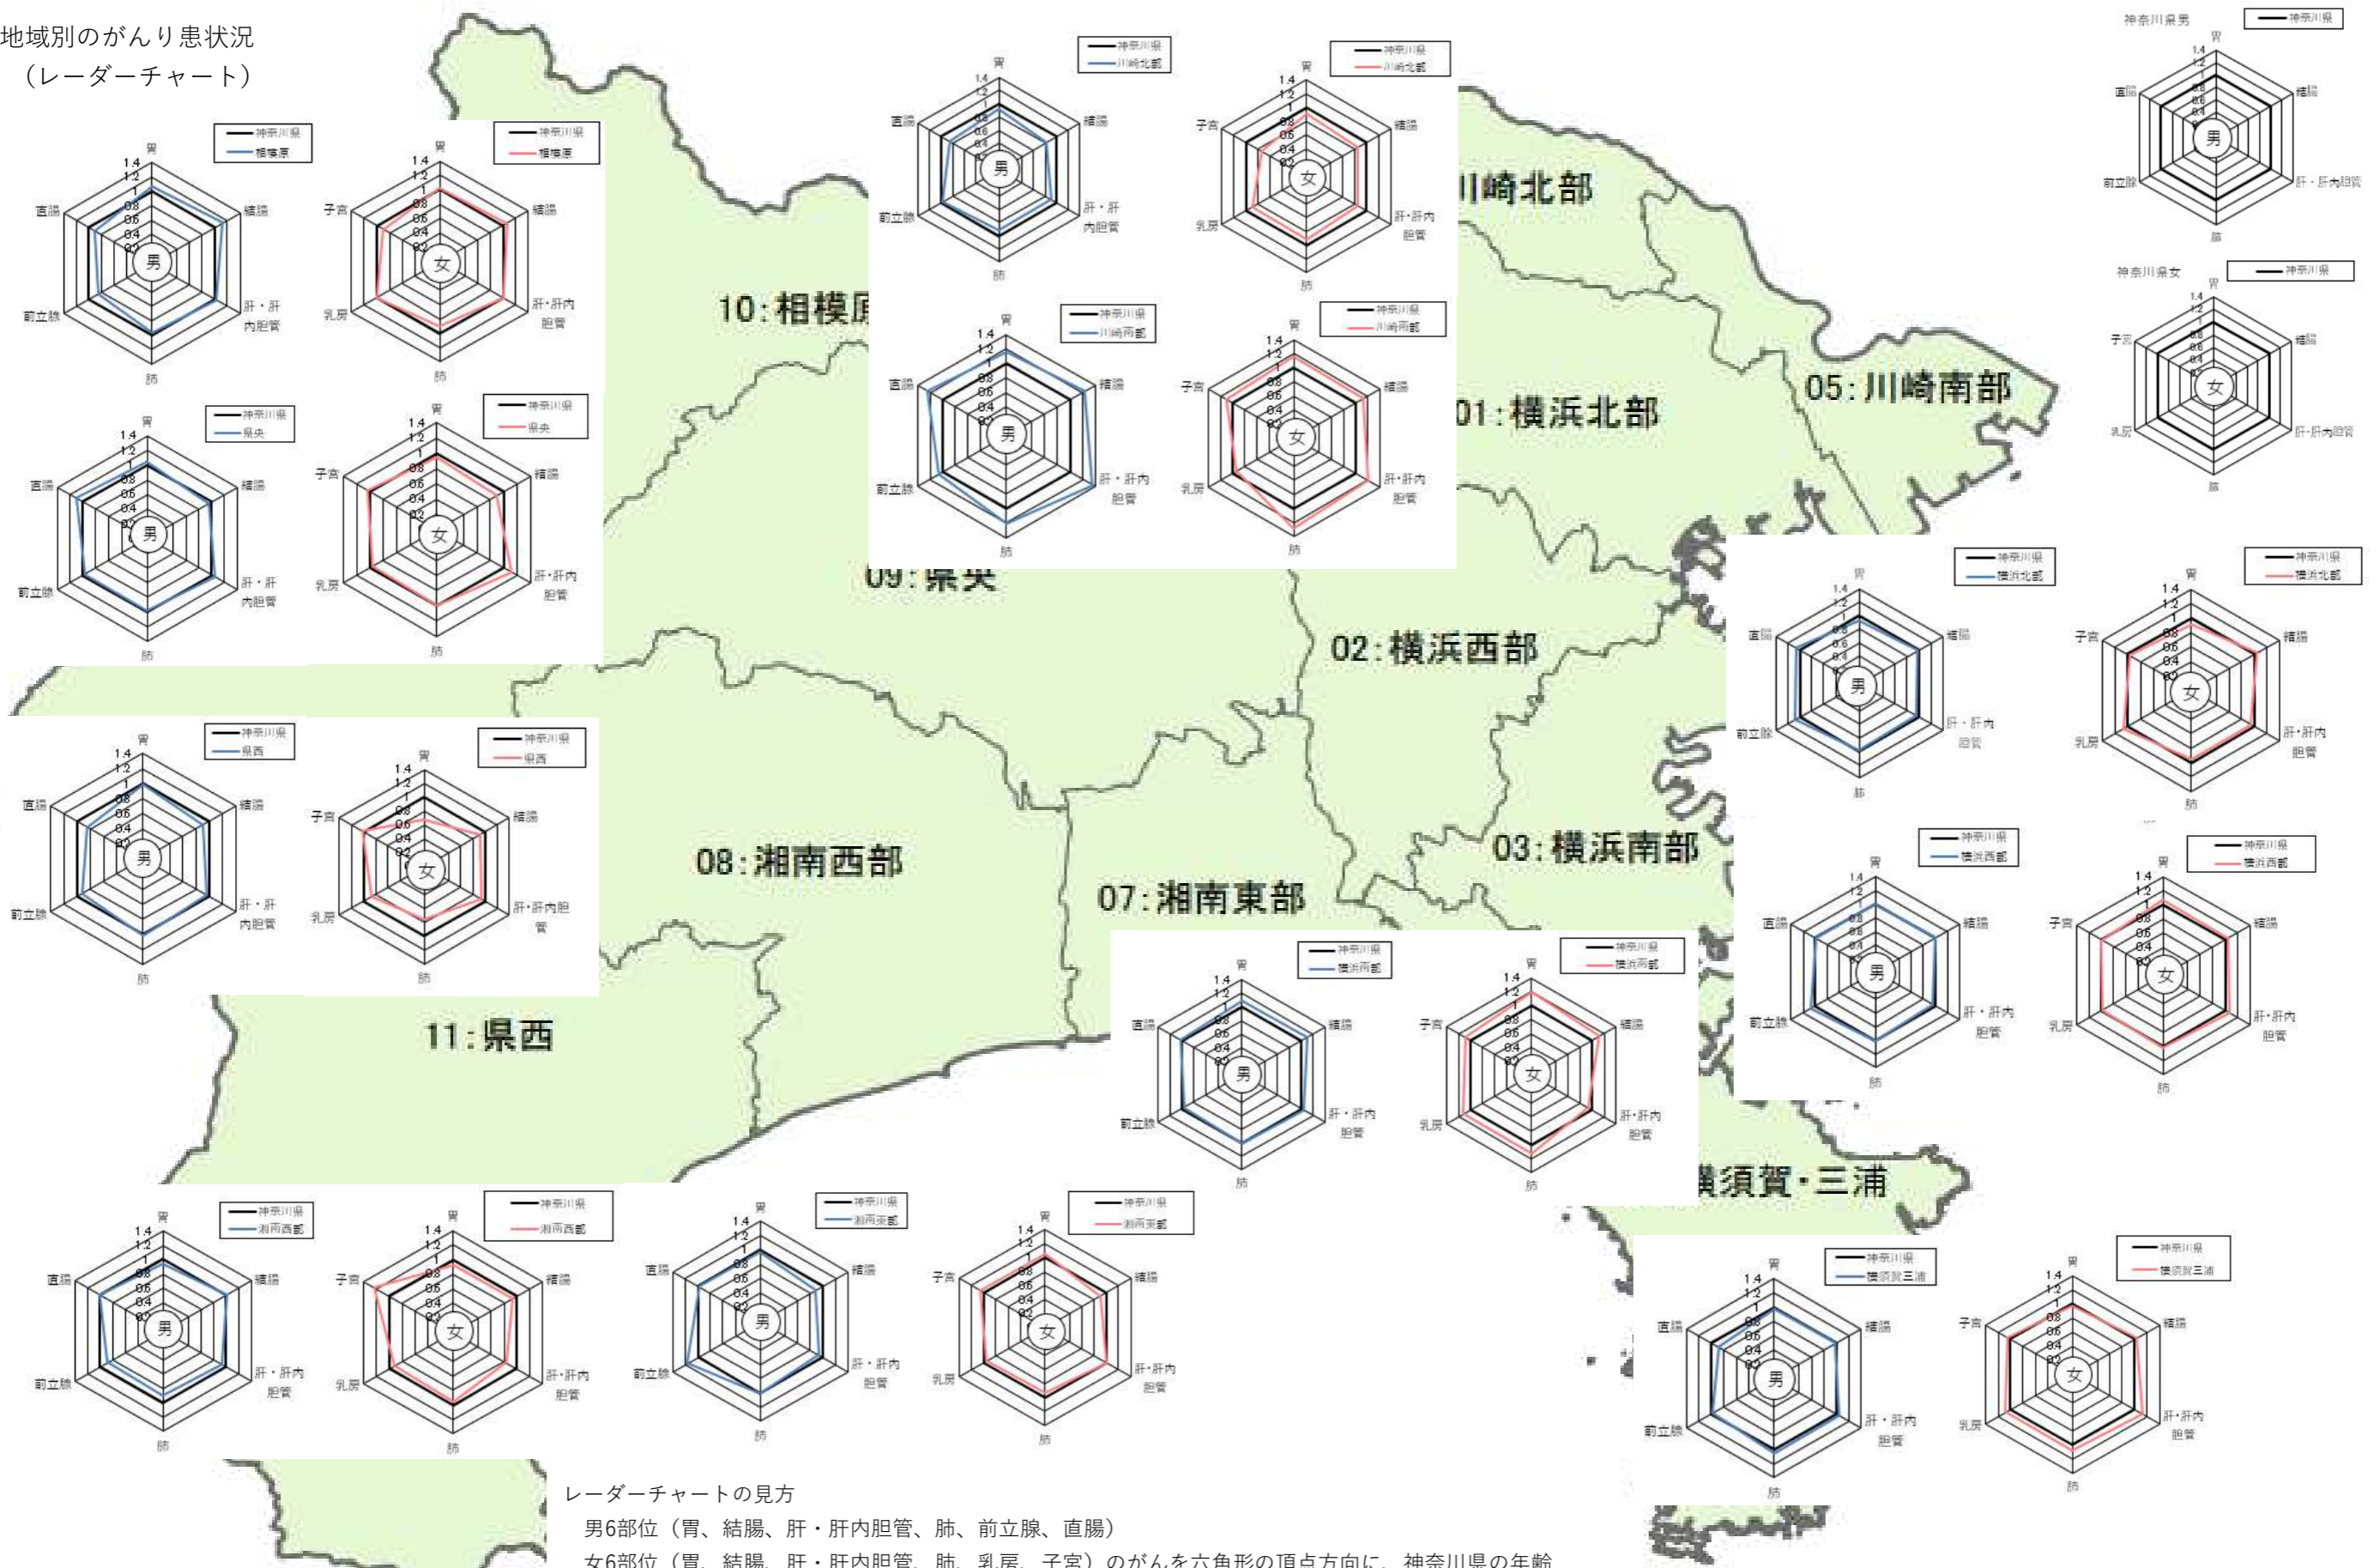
地域別のがんり患状況
（レーダーチャート）

神奈川県男
神奈川県
胃
1.4
1.2
1
0.8
0.6
0.4
直腸
結腸
男
前立腺
肝・肝内胆管
肺

神奈川県女
神奈川県
胃
子宮
結腸
女
乳房
肝・肝内胆管
肺

神奈川県
相模原
胃
直腸
結腸
男
前立腺
肝・肝内胆管
肺

神奈川県
相模原
胃
子宮
結腸
女
乳房
肝・肝内胆管
肺

神奈川県
川崎北部
胃
直腸
結腸
男
前立腺
肝・肝内胆管
肺

神奈川県
川崎北部
胃
子宮
結腸
女
乳房
肝・肝内胆管
肺

神奈川県
川崎南部
胃
直腸
結腸
男
前立腺
肝・肝内胆管
肺

神奈川県
川崎南部
胃
子宮
結腸
女
乳房
肝・肝内胆管
肺

神奈川県
県央
胃
直腸
結腸
男
前立腺
肝・肝内胆管
肺

神奈川県
県央
胃
子宮
結腸
女
乳房
肝・肝内胆管
肺

10：相模原
川崎北部
05：川崎南部
01：横浜北部
09：県央
02：横浜西部
03：横浜南部
08：湘南西部
07：湘南東部
11：県西
横須賀・三浦

神奈川県
横浜北部
胃
直腸
結腸
男
前立腺
肝・肝内胆管
肺

神奈川県
横浜北部
胃
子宮
結腸
女
乳房
肝・肝内胆管
肺

神奈川県
県西
胃
直腸
結腸
男
前立腺
肝・肝内胆管
肺

神奈川県
県西
胃
子宮
結腸
女
乳房
肝・肝内胆管
肺

神奈川県
横浜西部
胃
直腸
結腸
男
前立腺
肝・肝内胆管
肺

神奈川県
横浜西部
胃
子宮
結腸
女
乳房
肝・肝内胆管
肺

神奈川県
横浜南部
胃
直腸
結腸
男
前立腺
肝・肝内胆管
肺

神奈川県
横浜南部
胃
子宮
結腸
女
乳房
肝・肝内胆管
肺

神奈川県
湘南西部
胃
直腸
結腸
男
前立腺
肝・肝内胆管
肺

神奈川県
湘南西部
胃
子宮
結腸
女
乳房
肝・肝内胆管
肺

神奈川県
湘南東部
胃
直腸
結腸
男
前立腺
肝・肝内胆管
肺

神奈川県
湘南東部
胃
子宮
結腸
女
乳房
肝・肝内胆管
肺

神奈川県
横須賀三浦
胃
直腸
結腸
男
前立腺
肝・肝内胆管
肺

神奈川県
横須賀三浦
胃
子宮
結腸
女
乳房
肝・肝内胆管
肺

レーダーチャートの見方
男6部位（胃、結腸、肝・肝内胆管、肺、前立腺、直腸）
女6部位（胃、結腸、肝・肝内胆管、肺、乳房、子宮）のがんを六角形の頂点方向に、神奈川県の年齢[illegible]